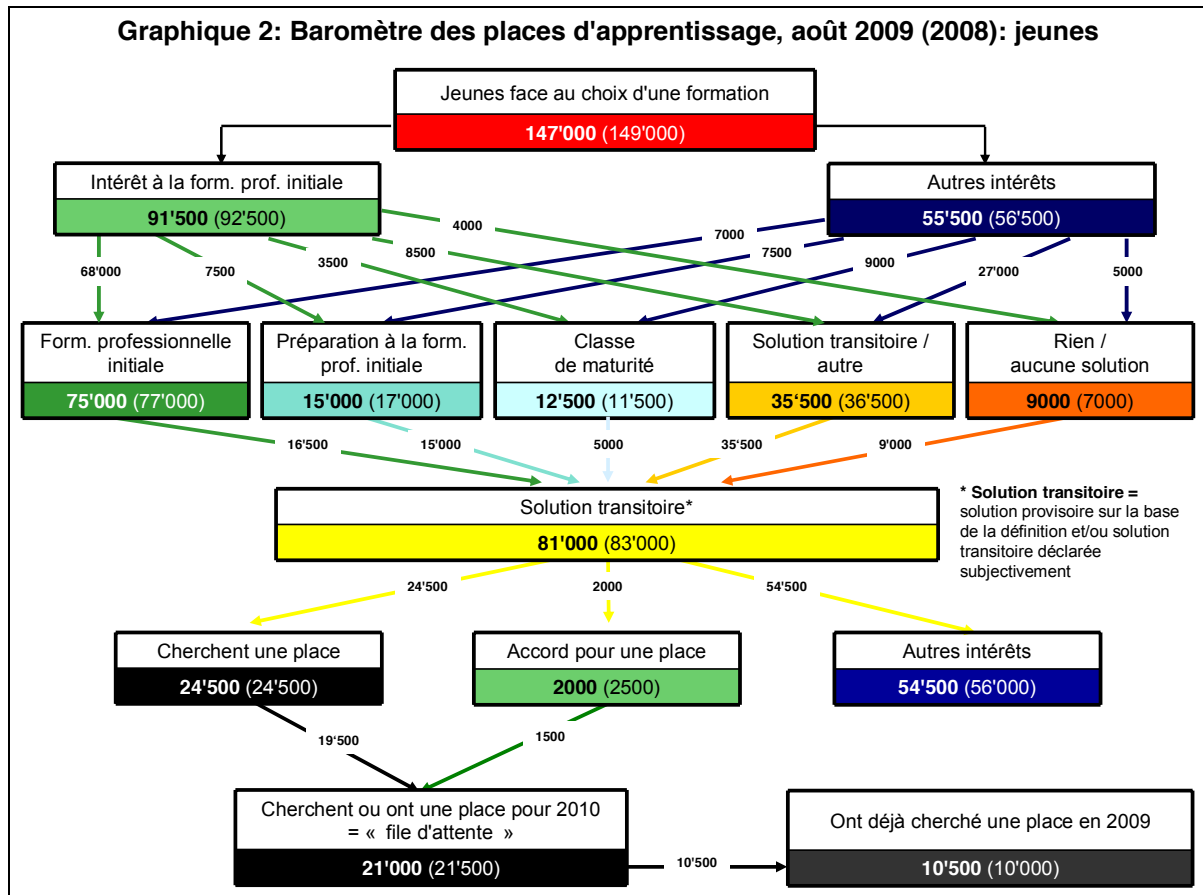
Graphique 2: Baromètre des places d'apprentissage, août 2009 (2008): jeunes

Jeunes face au choix d'une formation
147'000 (149'000)

Intérêt à la form. prof. initiale
91'500 (92'500)

Autres intérêts
55'500 (56'500)

68'000
7500
3500
8500
4000
7000
7500
9000
27'000
5000

Form. professionnelle initiale
75'000 (77'000)

Préparation à la form. prof. initiale
15'000 (17'000)

Classe de maturité
12'500 (11'500)

Solution transitoire / autre
35'500 (36'500)

Rien / aucune solution
9000 (7000)

16'500
15'000
5000
35'500
9'000

Solution transitoire*
81'000 (83'000)

* Solution transitoire = solution provisoire sur la base de la définition et/ou solution transitoire déclarée subjectivement

24'500
2000
54'500

Cherchent une place
24'500 (24'500)

Accord pour une place
2000 (2500)

Autres intérêts
54'500 (56'000)

19'500
1500

Cherchent ou ont une place pour 2010 = « file d'attente »
21'000 (21'500)

10'500

Ont déjà cherché une place en 2009
10'500 (10'000)